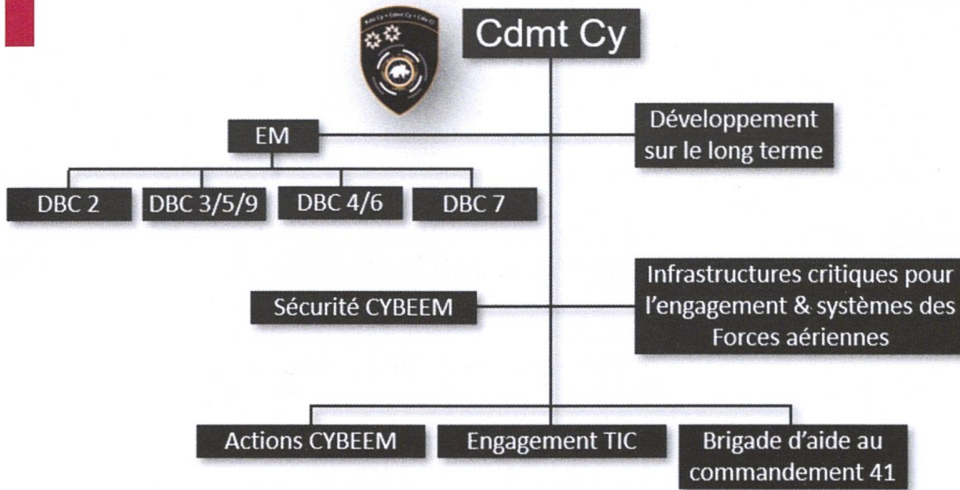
Kdo Cy • Cdmt Cy • Cdo Ci

Cdmt Cy

EM

Développement sur le long terme

DBC 2

DBC 3/5/9

DBC 4/6

DBC 7

Sécurité CYBEEM

Infrastructures critiques pour l'engagement & systèmes des Forces aériennes

Actions CYBEEM

Engagement TIC

Brigade d'aide au commandement 41